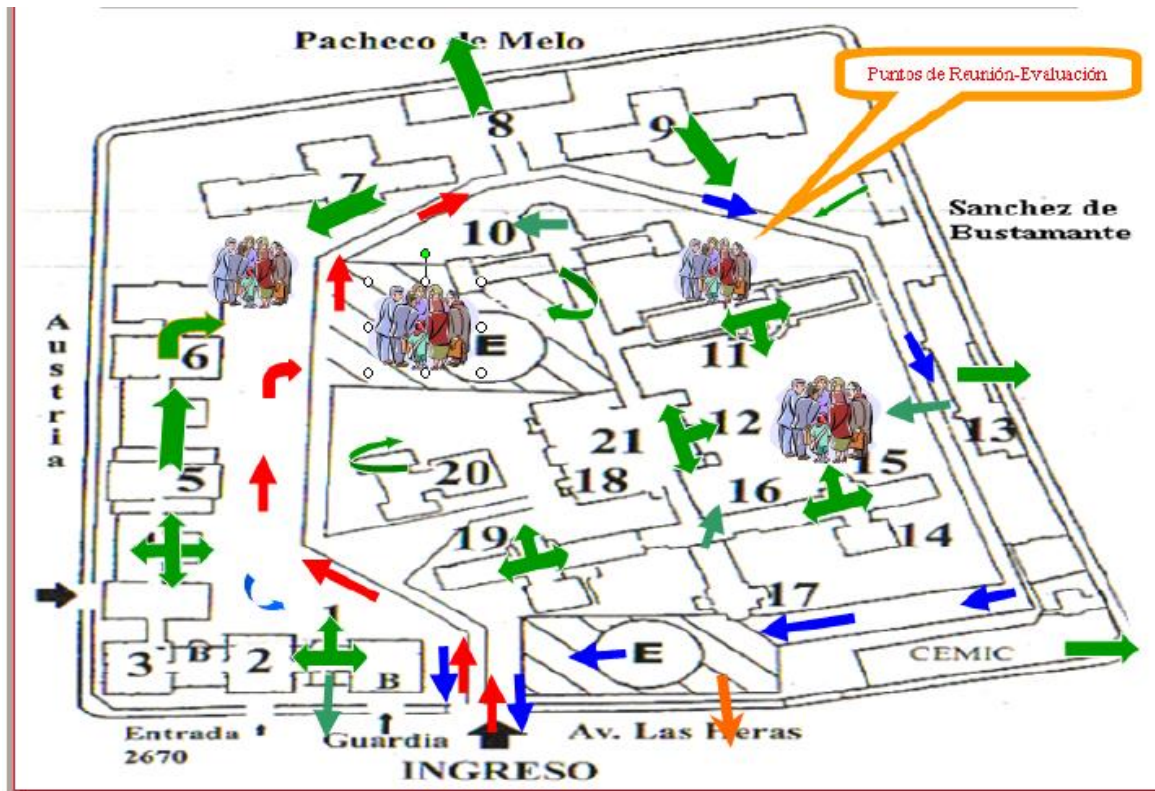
Pacheco de Melo

Puntos de Reunión-Evaluación

8

9

7

10

Sanchez de Bustamante

Austria

E

6

11

12

13

21

15

5

20

18

16

14

19

4

17

1

3

B

2

E

B

CEMIC

Entrada 2670

Guardia

Av. Las Heras

INGRESO